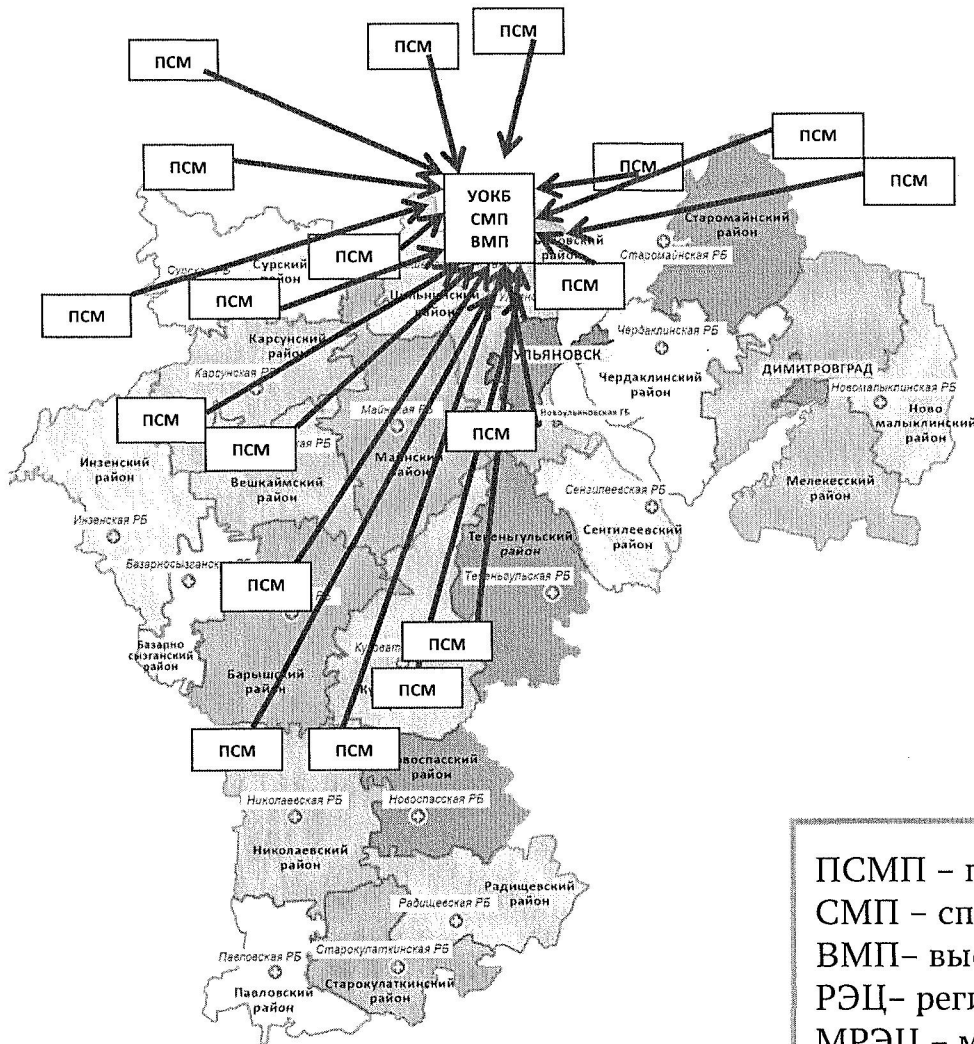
ПСМ

ПСМ

ПСМ

ПСМ

ПСМ

ПСМ

ПСМ

УОКБ
СМП
ВМП

Старомайнский район

Старомайнская РБ

Сурский район

Сурская

ПСМ

ПСМ

ПСМ

ПСМ

Цильнинский район

Карсунский район

Карсунская РБ

Чердаклинская РБ

Чердаклинский район

УЛЬЯНОВСК

ДИМИТРОВГРАД

Новомалыклинская РБ

Ново малыклинский район

ПСМ

ПСМ

ПСМ

Майнская РБ

Майнский район

Новоульяновская ГБ

Инзенский район

Инзенская РБ

Вешкаймский район

Мелекесский район

Сенгилеевская РБ

Сенгилеевский район

Тереньгульский район

Тереньгульская РБ

Базарносызганская

ПСМ

Базарно сызганский район

Барышский район

Кузоват

ПСМ

ПСМ

ПСМ

ПСМ

Новоспасский район

Николаевская РБ

Новоспасская РБ

Николаевский район

Радищевский район

Радищевская РБ

Старокулаткинская РБ

Павловская РБ

Павловский район

Старокулаткинский район

ПСМП – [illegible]
СМП – сп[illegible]
ВМП– вы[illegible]
РЭЦ– рег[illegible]
МРЭЦ – м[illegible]